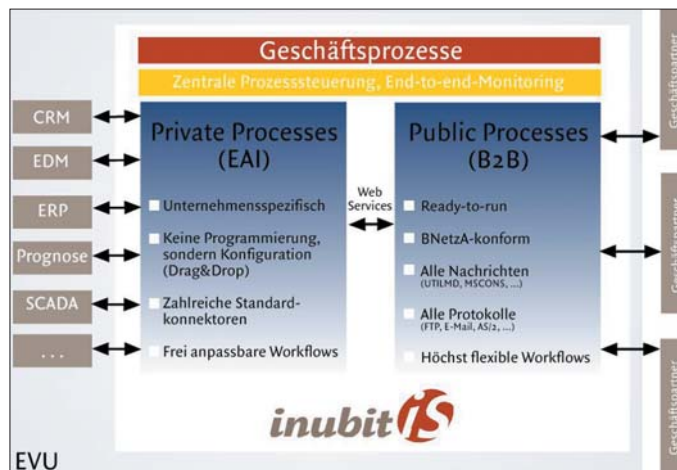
Geschäftsprozesse

Zentrale Prozesssteuerung, End-to-end-Monitoring

CRM

EDM

ERP

Prognose

SCADA

...

Private Processes (EAI)

Unternehmensspezifisch

Keine Programmierung, sondern Konfiguration (Drag&Drop)

Zahlreiche Standardkonnektoren

Frei anpassbare Workflows

Web Services

Public Processes (B2B)

Ready-to-run

BNetzA-konform

Alle Nachrichten (UTILMD, MSCONS, ...)

Alle Protokolle (FTP, E-Mail, AS/2, ...)

Höchst flexible Workflows

Geschäftspartner

Geschäftspartner

Geschäftspartner

inubit IS

EVU